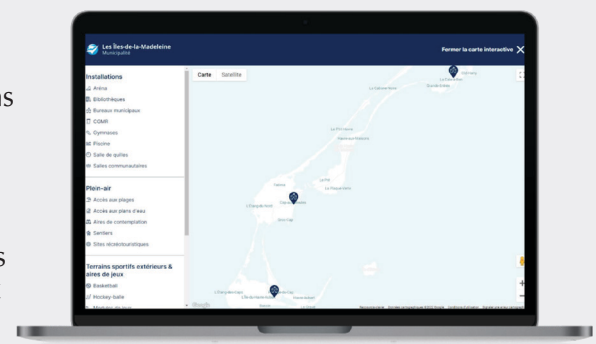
Les Îles-de-la-Madeleine
Municipalité

Fermer la carte interactive

Installations
Aréna
Bibliothèques
Bureaux municipaux
CGMR
Gymnases
Piscine
Salle de quilles
Salles communautaires

Plein-air
Accès aux plages
Accès aux plans d'eau
Aires de contemplation
Sentiers
Sites récréotouristiques

Terrains sportifs extérieurs & aires de jeux
Basketball
Hockey-balle

Carte
Satellite

Google